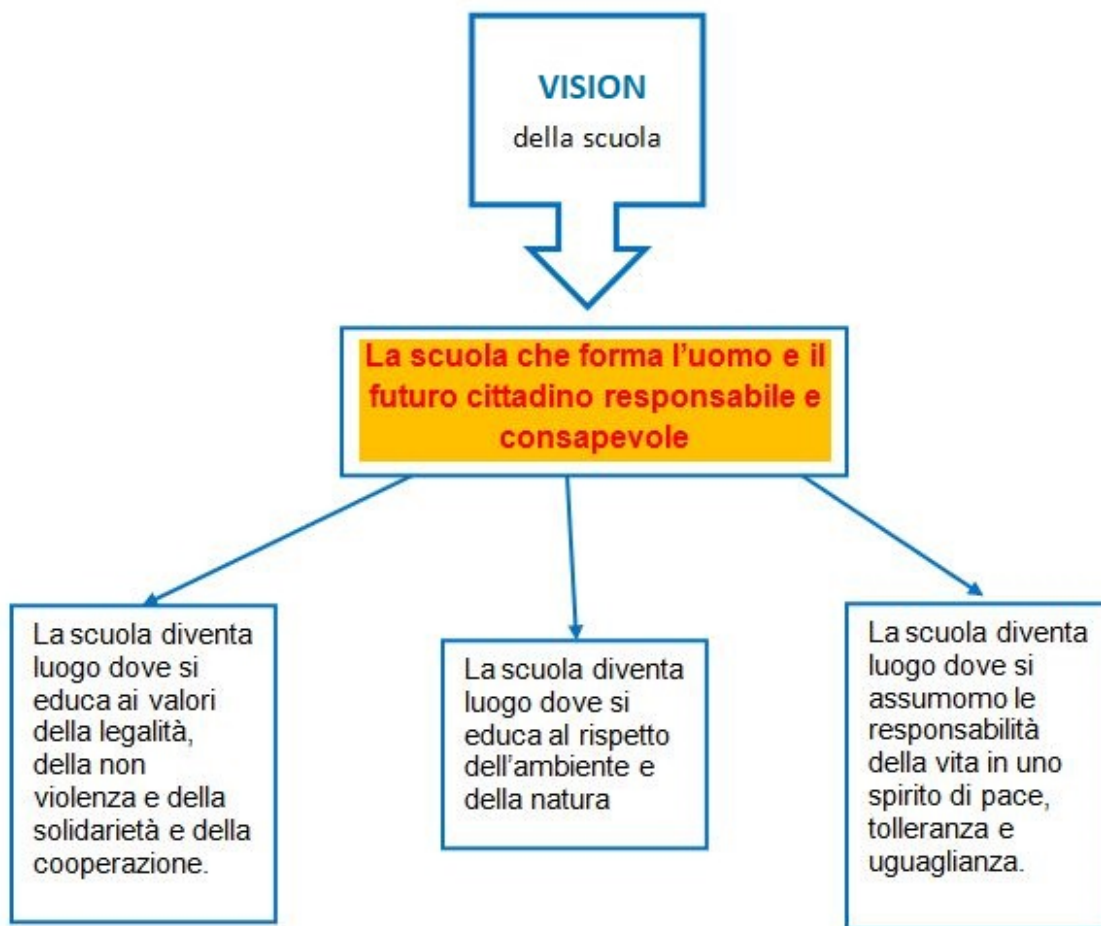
VISION
della scuola

La scuola che forma l'uomo e il futuro cittadino responsabile e consapevole

La scuola diventa luogo dove si educa ai valori della legalità, della non violenza e della solidarietà e della cooperazione.

La scuola diventa luogo dove si educa al rispetto dell'ambiente e della natura

La scuola diventa luogo dove si assumomo le responsabilità della vita in uno spirito di pace, tolleranza e uguaglianza.